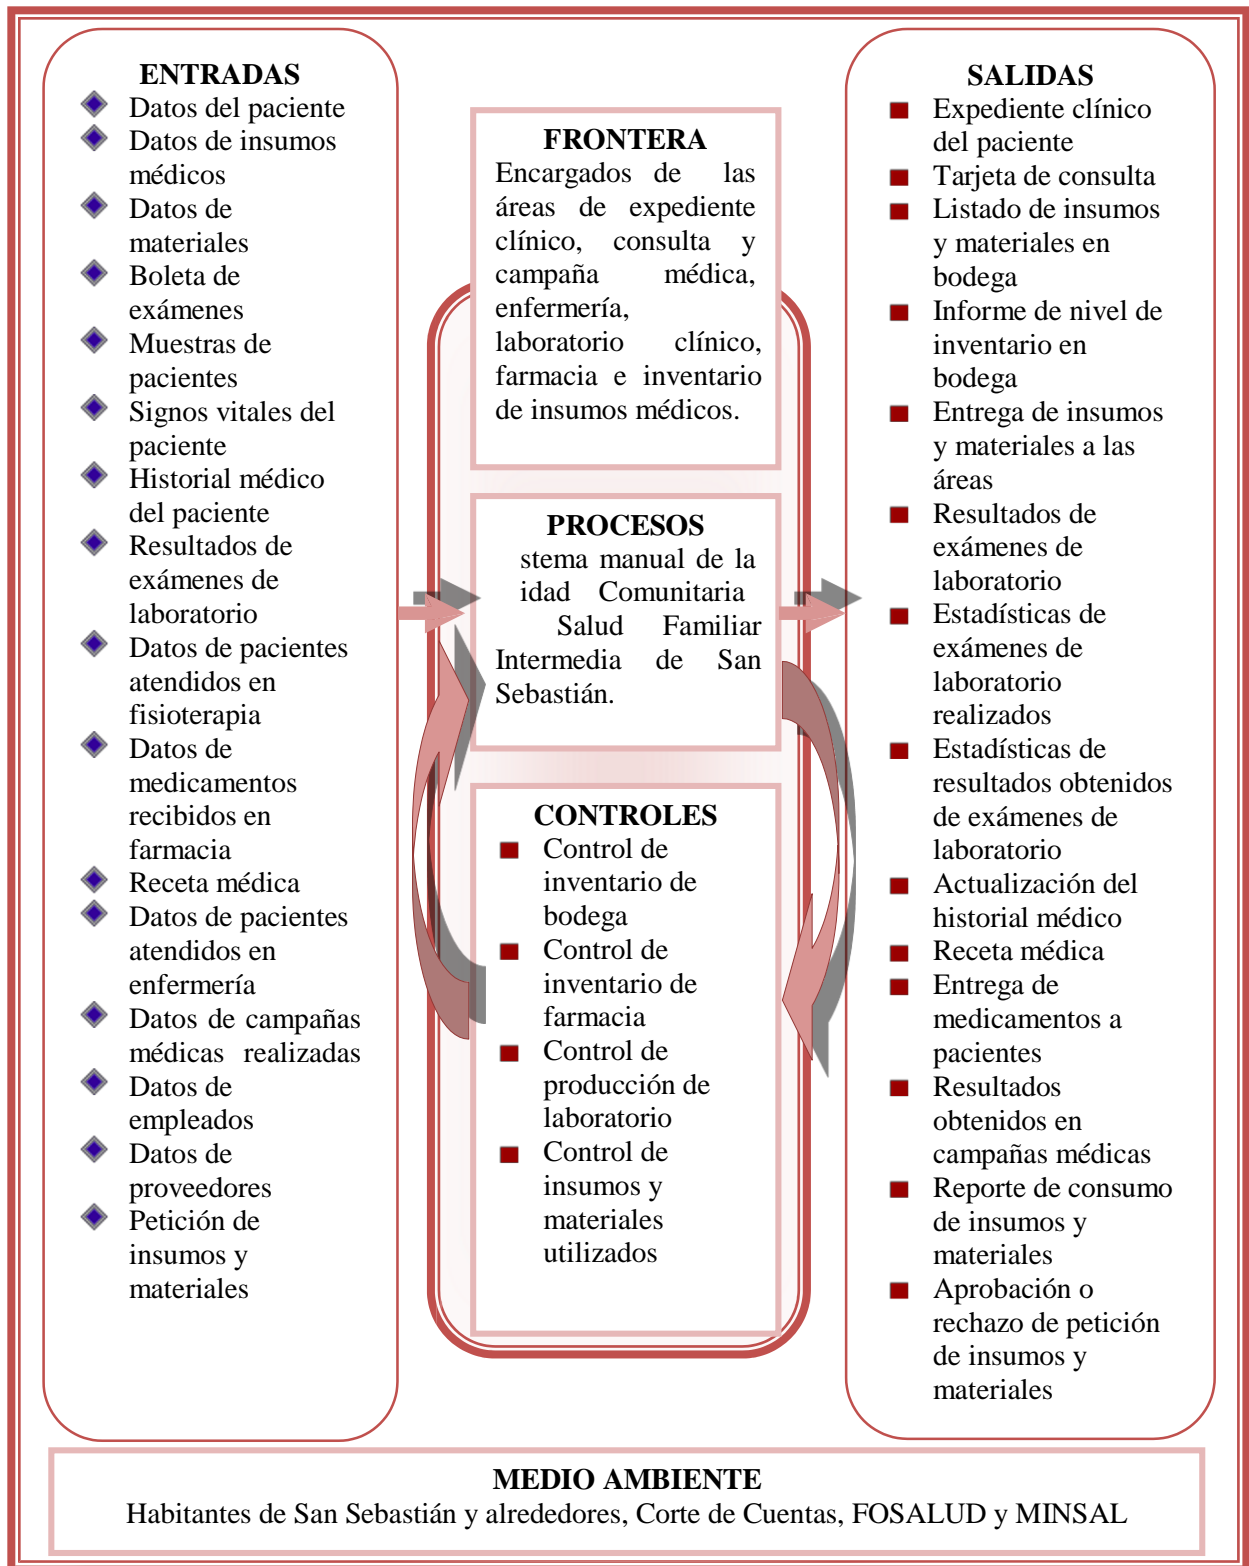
ENTRADAS

- Datos del paciente
- Datos de insumos médicos
- Datos de materiales
- Boleta de exámenes
- Muestras de pacientes
- Signos vitales del paciente
- Historial médico del paciente
- Resultados de exámenes de laboratorio
- Datos de pacientes atendidos en fisioterapia
- Datos de medicamentos recibidos en farmacia
- Receta médica
- Datos de pacientes atendidos en enfermería
- Datos de campañas médicas realizadas
- Datos de empleados
- Datos de proveedores
- Petición de insumos y materiales

FRONTERA

Encargados de las áreas de expediente clínico, consulta y campaña médica, enfermería, laboratorio clínico, farmacia e inventario de insumos médicos.

PROCESOS

stema manual de la idad Comunitaria Salud Familiar Intermedia de San Sebastián.

CONTROLES

- Control de inventario de bodega
- Control de inventario de farmacia
- Control de producción de laboratorio
- Control de insumos y materiales utilizados

SALIDAS

- Expediente clínico del paciente
- Tarjeta de consulta
- Listado de insumos y materiales en bodega
- Informe de nivel de inventario en bodega
- Entrega de insumos y materiales a las áreas
- Resultados de exámenes de laboratorio
- Estadísticas de exámenes de laboratorio realizados
- Estadísticas de resultados obtenidos de exámenes de laboratorio
- Actualización del historial médico
- Receta médica
- Entrega de medicamentos a pacientes
- Resultados obtenidos en campañas médicas
- Reporte de consumo de insumos y materiales
- Aprobación o rechazo de petición de insumos y materiales

MEDIO AMBIENTE

Habitantes de San Sebastián y alrededores, Corte de Cuentas, FOSALUD y MINSAL